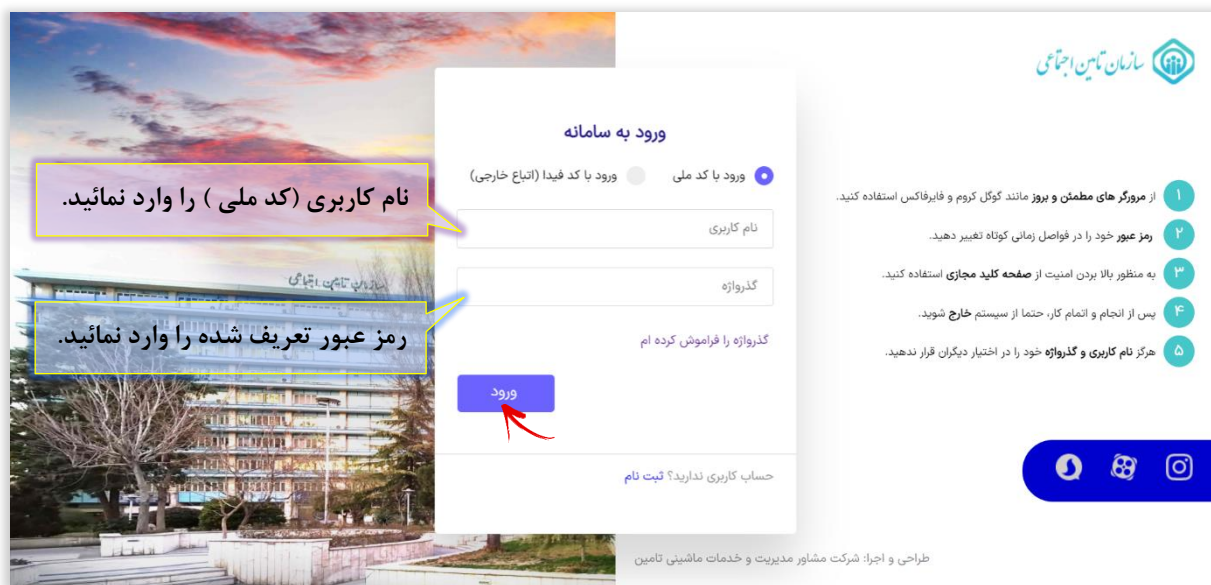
سازمان تامین اجتماعی

۱ از مرورگر های مطمئن و بروز مانند گوگل کروم و فایرفاکس استفاده کنید.

۲ رمز عبور خود را در فواصل زمانی کوتاه تغییر دهید.

۳ به منظور بالا بردن امنیت از صفحه کلید مجازی استفاده کنید.

۴ پس از انجام و اتمام کار، حتما از سیستم خارج شوید.

۵ هرگز نام کاربری و گذرواژه خود را در اختیار دیگران قرار ندهید.

ورود به سامانه

ورود با کد ملی
ورود با کد فیدا (اتباع خارجی)

نام کاربری (کد ملی ) را وارد نمائید.

نام کاربری

گذرواژه

رمز عبور تعریف شده را وارد نمائید.

گذرواژه را فراموش کرده ام

ورود

حساب کاربری ندارید؟ ثبت نام

سازمان تامین اجتماعی

طراحی و اجرا: شرکت مشاور مدیریت و خدمات ماشینی تامین